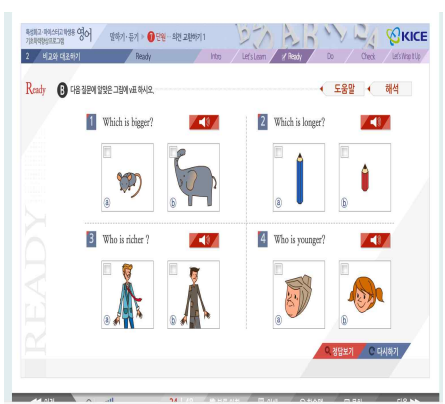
특성화고·마이스터고 학생용 영어 기초학력향상프로그램
말하기·듣기 > 1단원 : 의견 교환하기 1
KICE
2 비교와 대조하기
Ready
Intro
Let's Learn
Ready
Do
Check
Let's Wrap It Up

Ready B 다음 질문에 알맞은 그림에 v표 하시오.
도움말
해석

1 Which is bigger?
ⓐ
ⓑ

2 Which is longer?
ⓐ
ⓑ

3 Who is richer ?
ⓐ
ⓑ

4 Who is younger?
ⓐ
ⓑ

READY

정답보기
다시하기